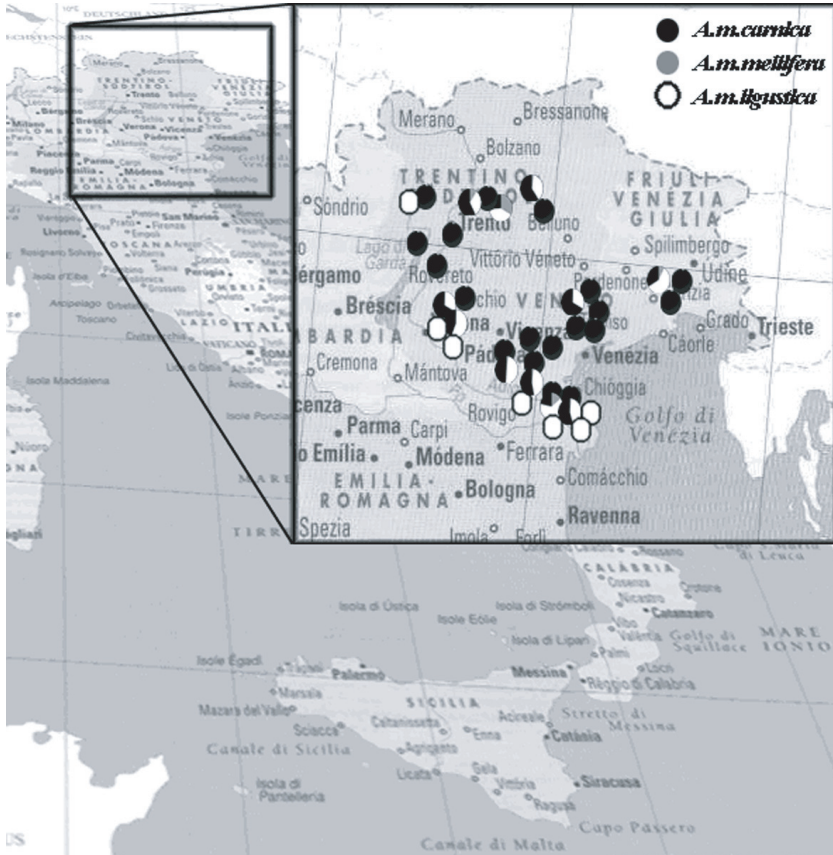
A.m.carnica
A.m.mellifera
A.m.ligustica

Merano
Bressanone
Bolzano
TRENTINO
ALTO ADIGE
FRIULI
VENEZIA
GIULIA
Sondrio
Trento
Belluno
Spilimbergo
Lago di Garda
Vittorio Veneto
Bergamo
Rovereto
Pordenone
Udine
Brescia
VENETO
Gorizia
LOMBARDIA
Verona
Vicenza
Treviso
Grado
Trieste
Cremona
Padova
Venezia
Caorle
Mantova
Chioggia
Piacenza
Rovigo
Parma
Carpi
Golfo di Venezia
Reggio Emilia
Modena
Ferrara
EMILIA-ROMAGNA
Bologna
Comacchio
La Spezia
Imola
Forlì
Ravenna

DEUTSCHLAND
LIECHTENSTEIN
Milano
Bergamo
Brescia
Verona
Vicenza
Padova
Venezia
Trento
Bolzano
Piacenza
Parma
Reggio Emilia
Modena
Bologna
EMILIA ROMAGNA
Golfo di Venezia
Chioggia
Comacchio
San Marino
Livorno
Pisa
Firenze
Empoli
TOSCANA
Siena
Perugia
Isola d'Elba
Grosseto
UMBRIA
Arcipelago Toscano
LAZIO
ITALIA
Roma
Isola Maddalena
Isola Ponziane
Nuoro
MARE
TIRRENO
Cagliari
Isola di Ustica
Isola di Stromboli
Isole Eolie
Isola di Lipari
CALABRIA
Cosenza
Rossano
Crotone
Nicastro
Catanzaro
Capo Santa Maria di Leuca
Golfo di Squillace
MARE IONIO
Vibo Valentia
Palmi
Locri
Isole Egadi
Trapani
Palermo
Messina
Reggio di Calabria
Marsala
Mazara del Vallo
SICILIA
Sciacca
Caltanissetta
Enna
Acireale
Stretto di Messina
Agrigento
Catania
Canale di Sicilia
Licata
Gela
Vittoria
Siracusa
Isola di Pantelleria
Ragusa
Capo Passero
Canale di Malta